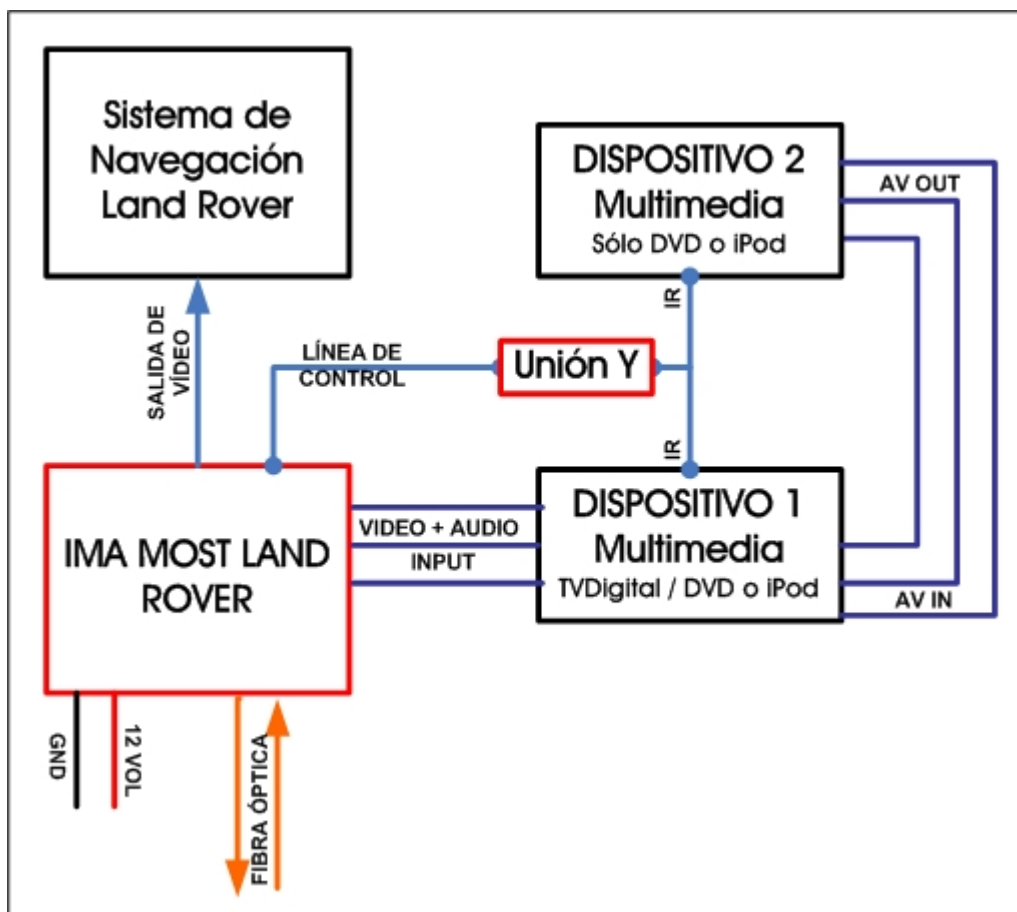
Sistema de Navegación Land Rover

DISPOSITIVO 2 Multimedia
Sólo DVD o iPod

AV OUT

SALIDA DE VÍDEO

LÍNEA DE CONTROL

Unión Y

IR

IR

IMA MOST LAND ROVER

VIDEO + AUDIO

INPUT

DISPOSITIVO 1 Multimedia
TVDigital / DVD o iPod

AV IN

GND

12 VOL

FIBRA ÓPTICA